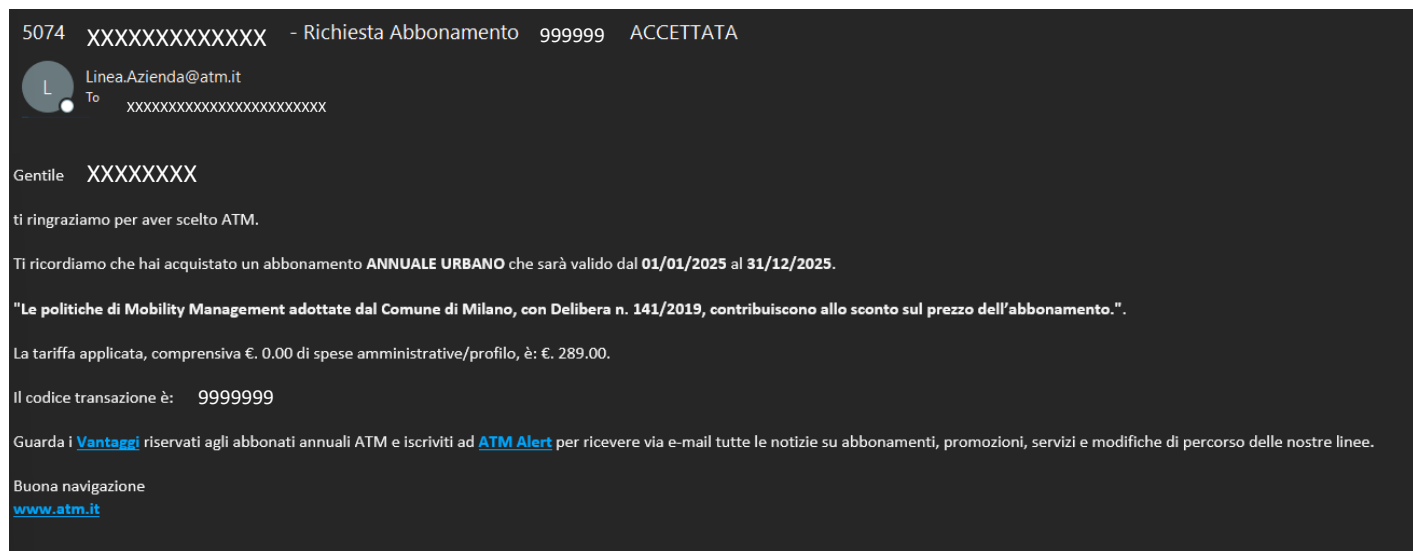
5074 XXXXXXXXXXXXX - Richiesta Abbonamento 999999 ACCETTATA

L

Linea.Azienda@atm.it
To XXXXXXXXXXXXXXXXXXXXXXXX

Gentile XXXXXXXX

ti ringraziamo per aver scelto ATM.

Ti ricordiamo che hai acquistato un abbonamento **ANNUALE URBANO** che sarà valido dal **01/01/2025** al **31/12/2025**.

**"Le politiche di Mobility Management adottate dal Comune di Milano, con Delibera n. 141/2019, contribuiscono allo sconto sul prezzo dell’abbonamento."**.

La tariffa applicata, comprensiva €. 0.00 di spese amministrative/profilo, è: €. 289.00.

Il codice transazione è: 9999999

Guarda i **Vantaggi** riservati agli abbonati annuali ATM e iscriviti ad **ATM Alert** per ricevere via e-mail tutte le notizie su abbonamenti, promozioni, servizi e modifiche di percorso delle nostre linee.

Buona navigazione
**www.atm.it**